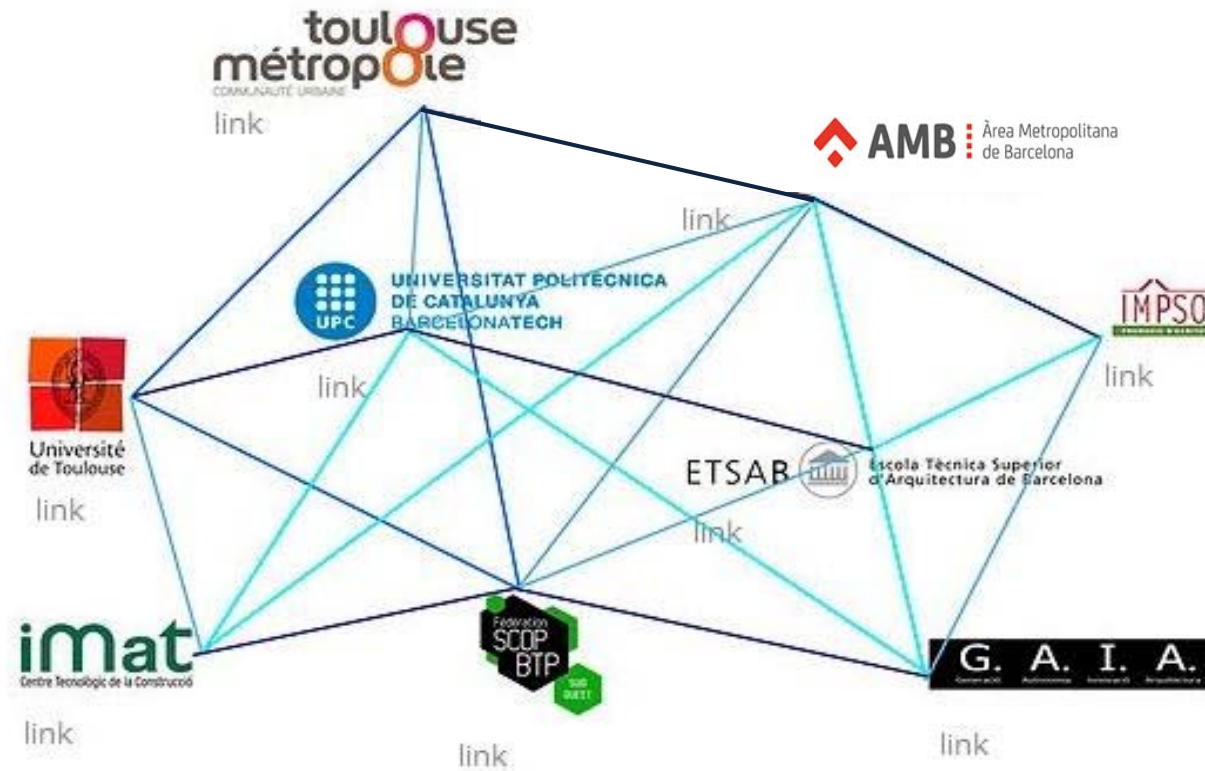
toulouse métropole
COMMUNAUTÉ URBAINE
link

AMB Àrea Metropolitana de Barcelona

link

UPC UNIVERSITAT POLITÈCNICA DE CATALUNYA BARCELONATECH

IMPSOL
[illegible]
link

link

Université de Toulouse
link

ETSAB Escola Tècnica Superior d'Arquitectura de Barcelona

link

iMat
Centre Tecnològic de la Construcció
link

Fédération SCOP BTP
SUD OUEST
link

G. A. I. A.
Generació Autònoma Innovació Arquitectura
link